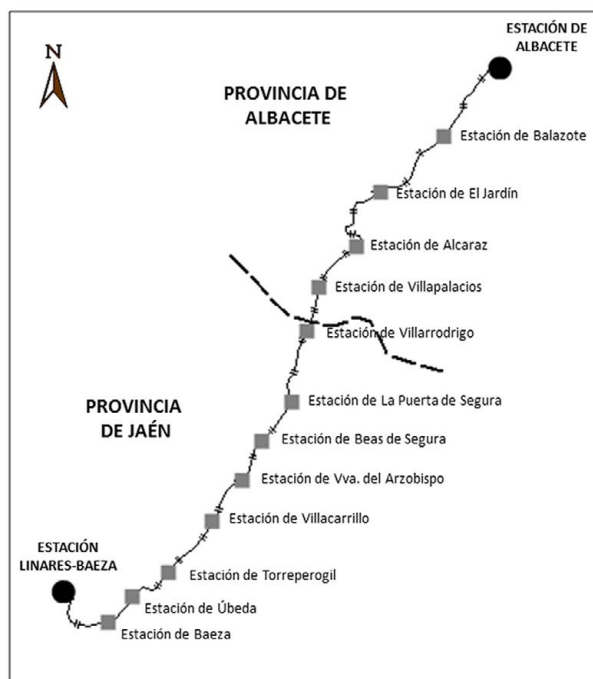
N

ESTACIÓN DE ALBACETE

PROVINCIA DE ALBACETE

Estación de Balazote

Estación de El Jardín

Estación de Alcaraz

Estación de Villapalacios

Estación de Villarrodrigo

PROVINCIA DE JAÉN

Estación de La Puerta de Segura

Estación de Beas de Segura

Estación de Vva. del Arzobispo

Estación de Villacarrillo

ESTACIÓN LINARES-BAEZA

Estación de Torreperogil

Estación de Úbeda

Estación de Baeza